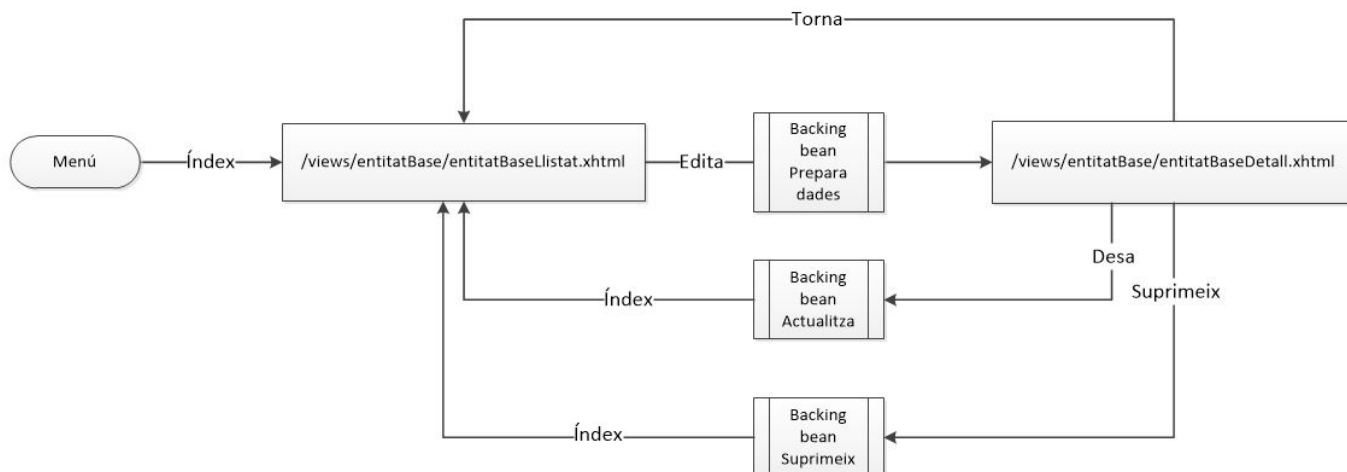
Torna

Menú

Índex

/views/entitatBase/entitatBaseLlistat.xhtml

Edita

Backing bean Prepara dades

/views/entitatBase/entitatBaseDetall.xhtml

Desa

Suprimeix

Índex

Backing bean Actualitza

Índex

Backing bean Suprimeix